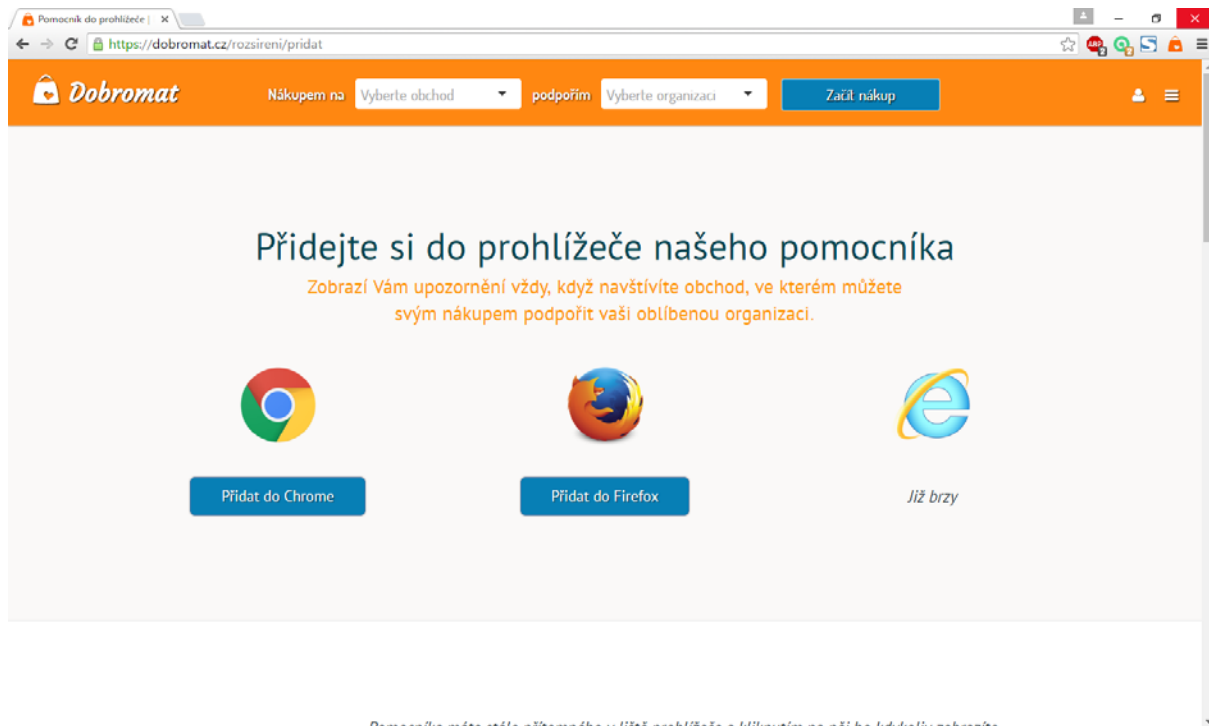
Pomocník do prohlížeče |

https://dobromat.cz/rozsireni/pridat

Dobromat

Nákupem na Vyberte obchod podpořím Vyberte organizaci Začít nákup

Přidejte si do prohlížeče našeho pomocníka

Zobrazí Vám upozornění vždy, když navštívíte obchod, ve kterém můžete svým nákupem podpořit vaši oblíbenou organizaci.

Přidat do Chrome

Přidat do Firefox

Již brzy

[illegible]